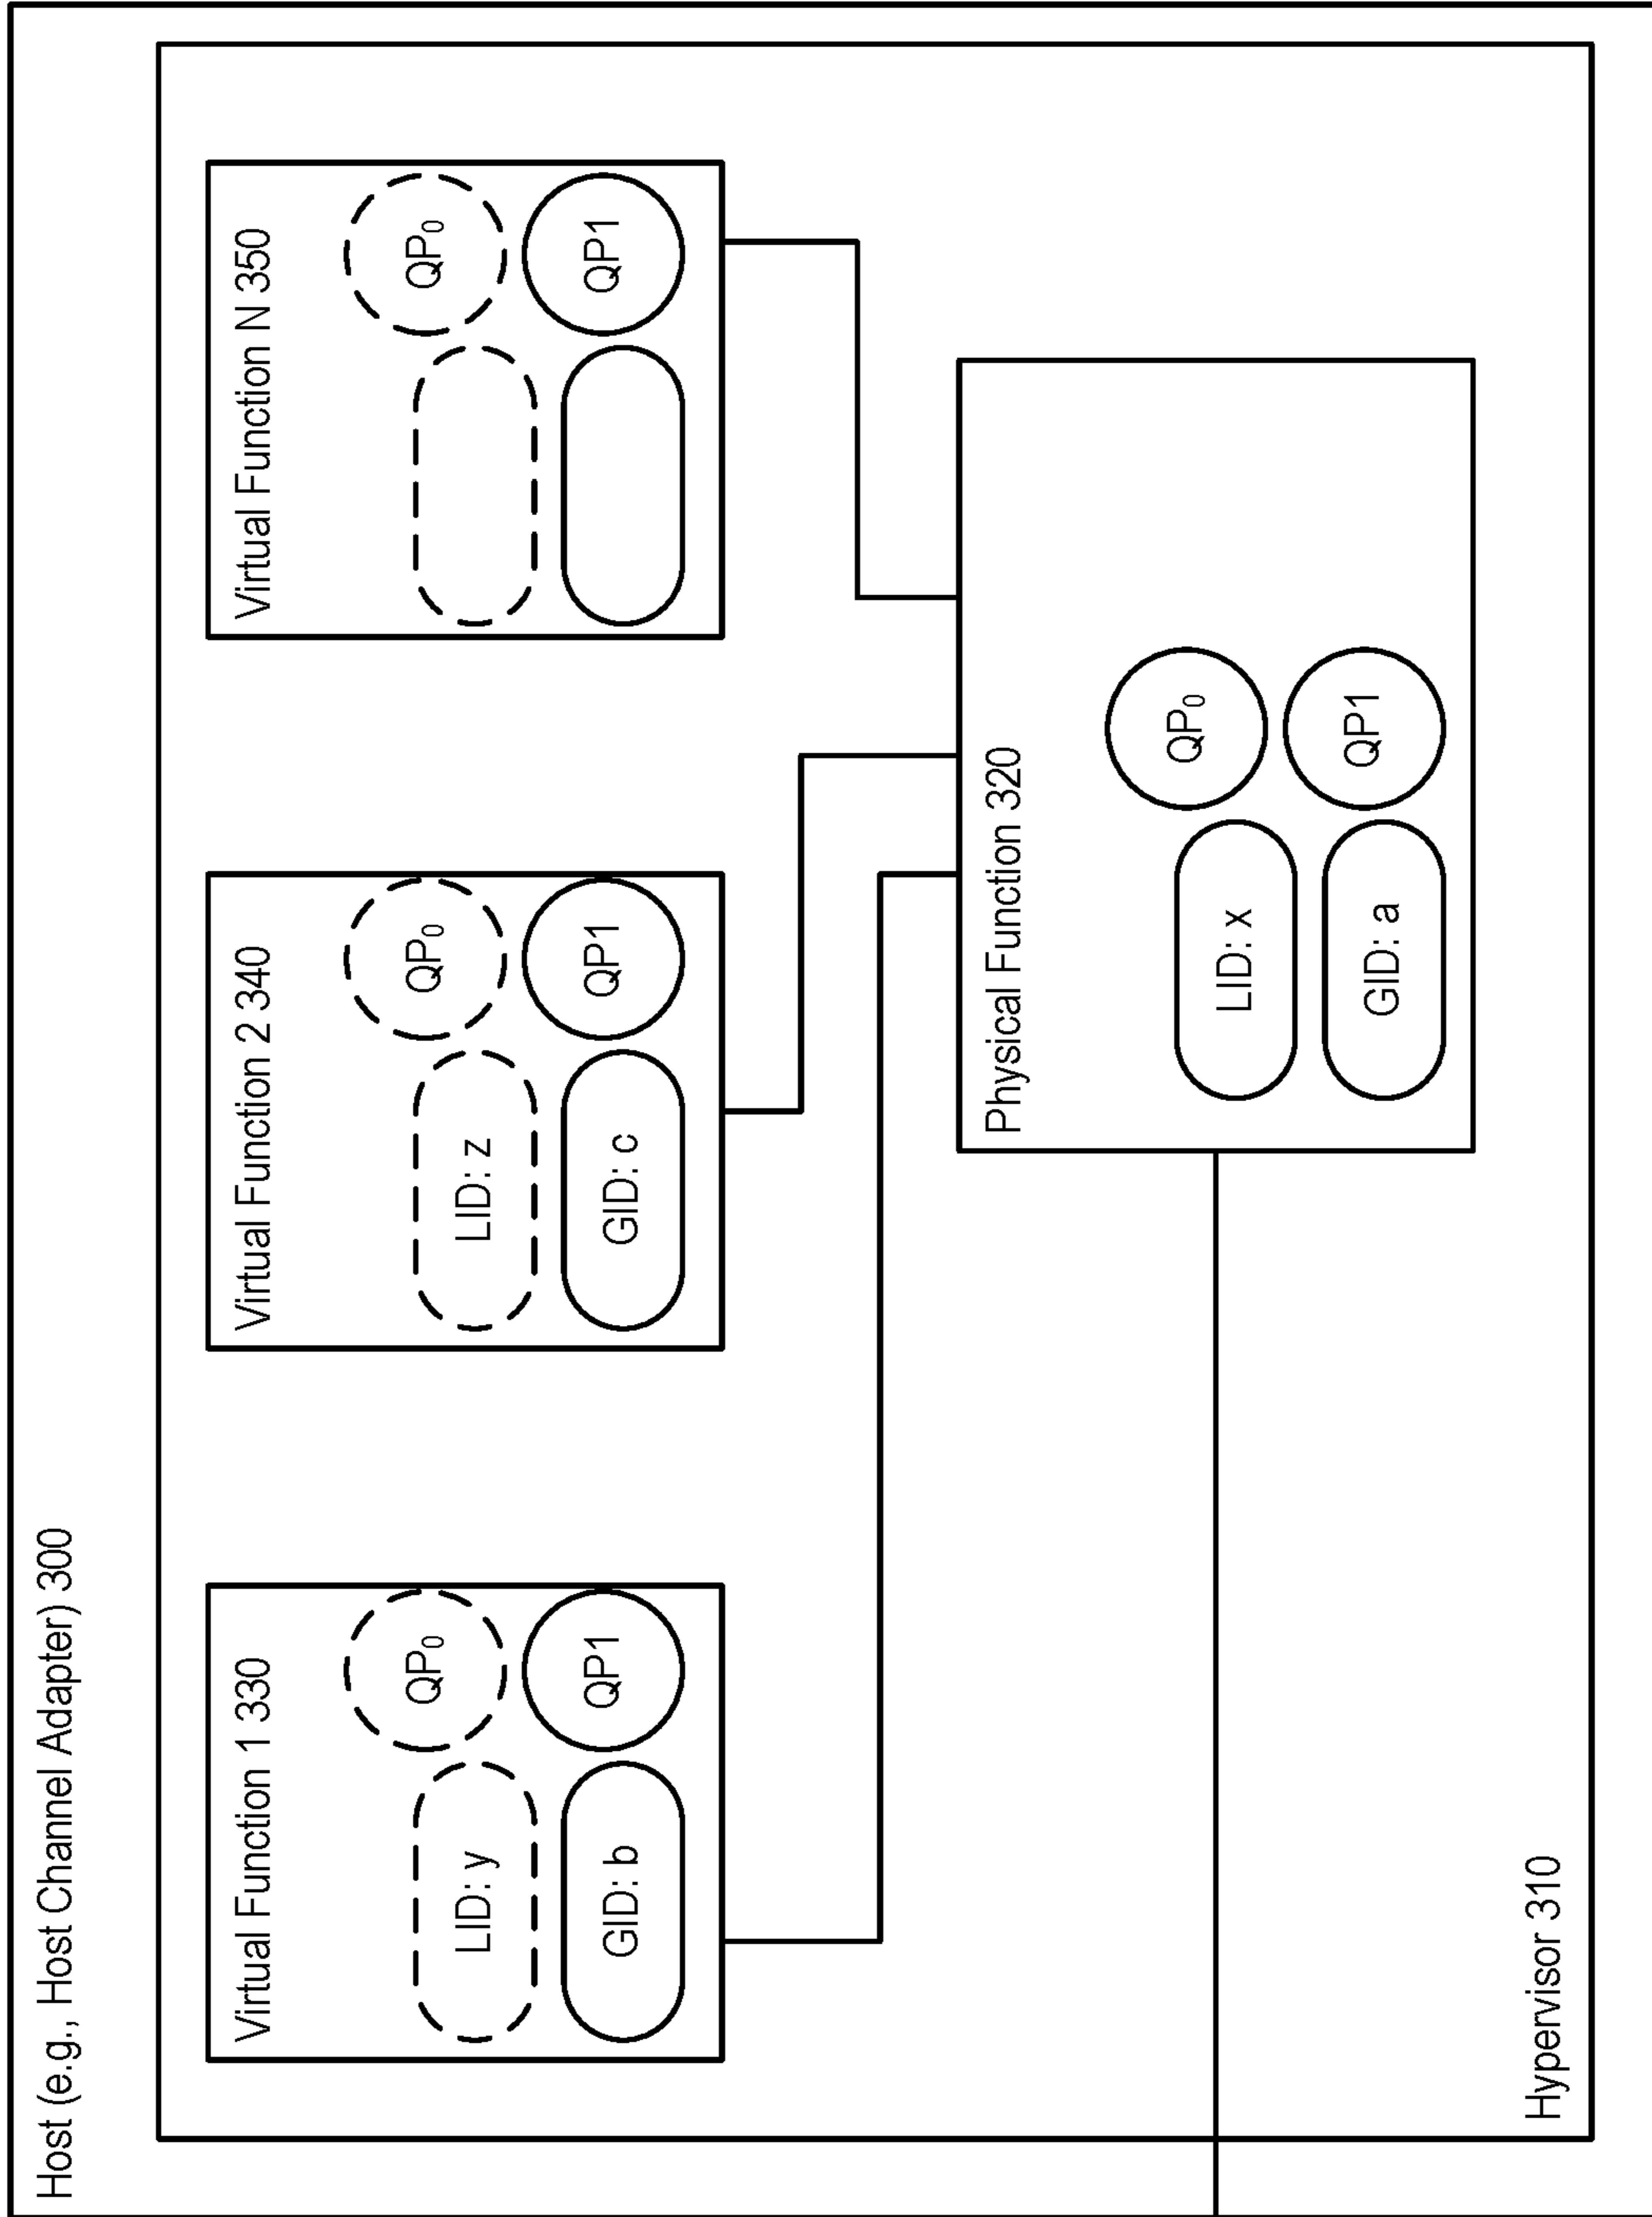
Host (e.g., Host Channel Adapter) 300

Virtual Function 1 330

$QP_0$

QP1

LID: y

GID: b

Virtual Function 2 340

$QP_0$

QP1

LID: z

GID: c

Virtual Function N 350

$QP_0$

QP1

Physical Function 320

$QP_0$

QP1

LID: x

GID: a

Hypervisor 310